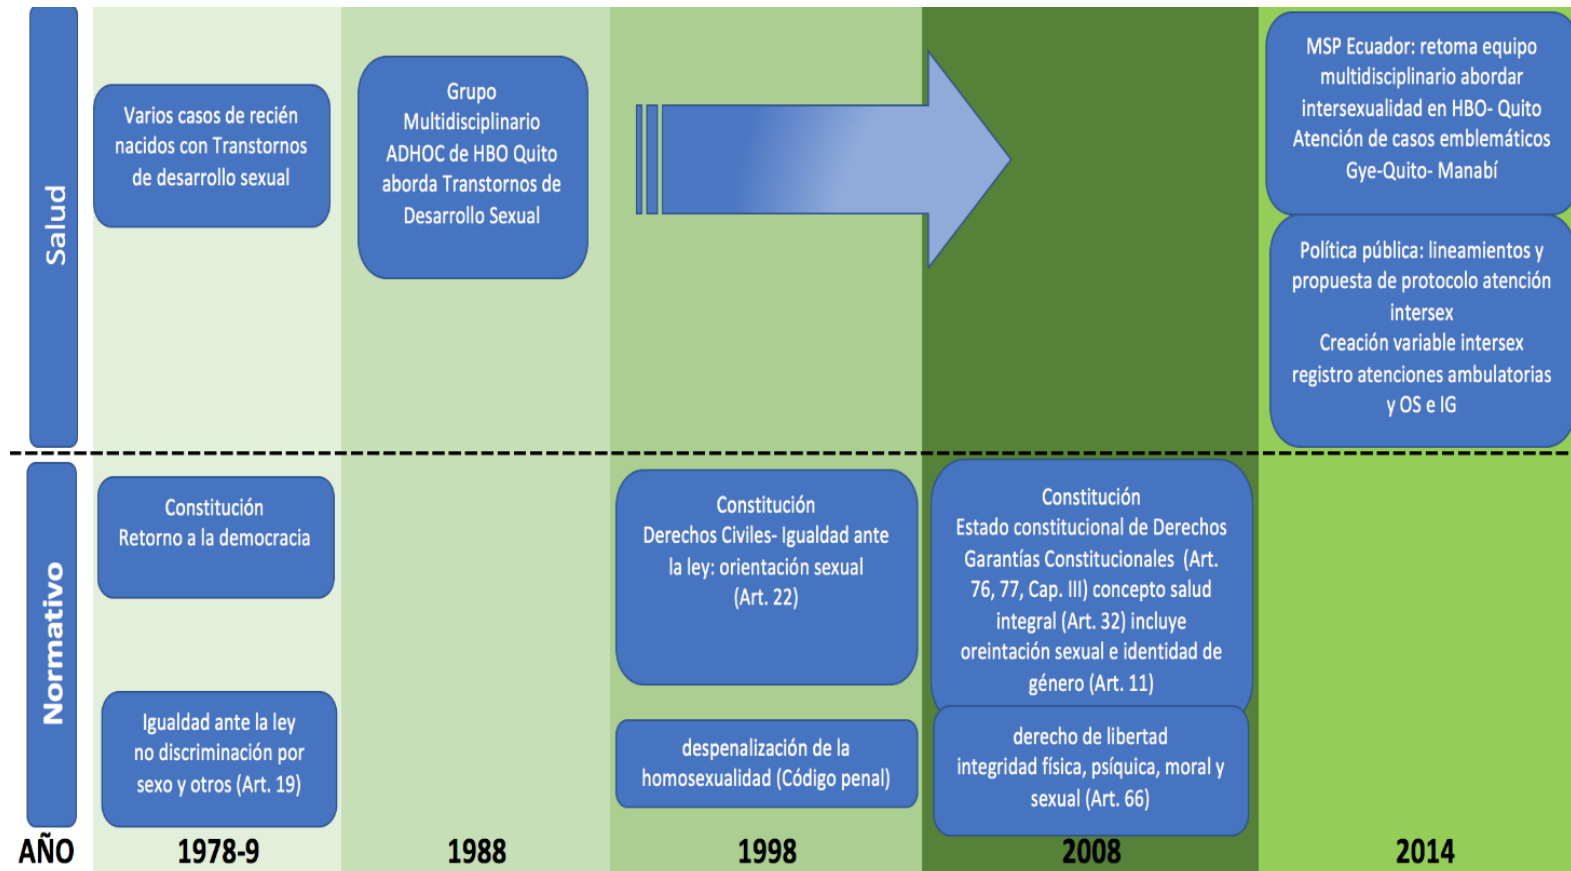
Salud

Varios casos de recién nacidos con Transtornos de desarrollo sexual

Grupo Multidisciplinario ADHOC de HBO Quito aborda Transtornos de Desarrollo Sexual

MSP Ecuador: retoma equipo multidisciplinario abordar intersexualidad en HBO- Quito Atención de casos emblemáticos Gye-Quito- Manabí

Política pública: lineamientos y propuesta de protocolo atención intersex
Creación variable intersex registro atenciones ambulatorias y OS e IG

Normativo

Constitución
Retorno a la democracia

Igualdad ante la ley no discriminación por sexo y otros (Art. 19)

Constitución
Derechos Civiles- Igualdad ante la ley: orientación sexual (Art. 22)

despenalización de la homosexualidad (Código penal)

Constitución
Estado constitucional de Derechos Garantías Constitucionales (Art. 76, 77, Cap. III) concepto salud integral (Art. 32) incluye oreintación sexual e identidad de género (Art. 11)

derecho de libertad integridad física, psíquica, moral y sexual (Art. 66)

AÑO 1978-9 1988 1998 2008 2014